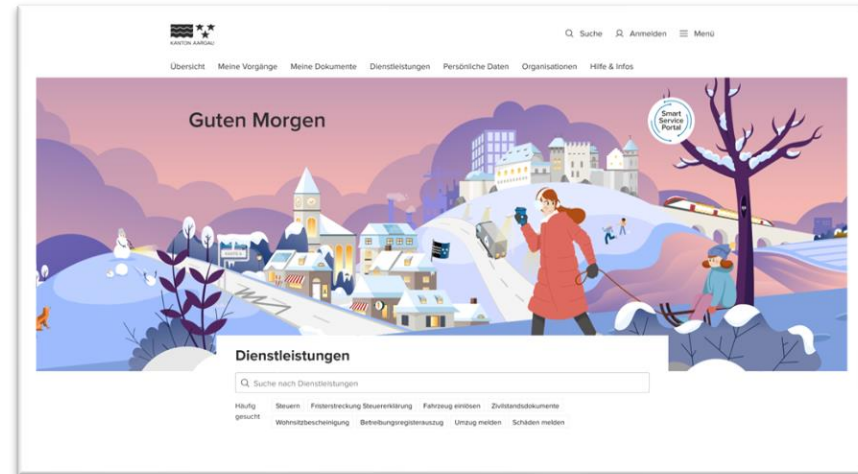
KANTON AARGAU

Suche Anmelden Menü

Übersicht Meine Vorgänge Meine Dokumente Dienstleistungen Persönliche Daten Organisationen Hilfe & Infos

Guten Morgen

Smart Service Portal

Dienstleistungen

Suche nach Dienstleistungen

Häufig gesucht

Steuern Fristerstreckung Steuererklärung Fahrzeug einlösen Zivilstandsdokumente Wohnsitzbescheinigung Betreibungsregisterauszug Umzug melden Schäden melden